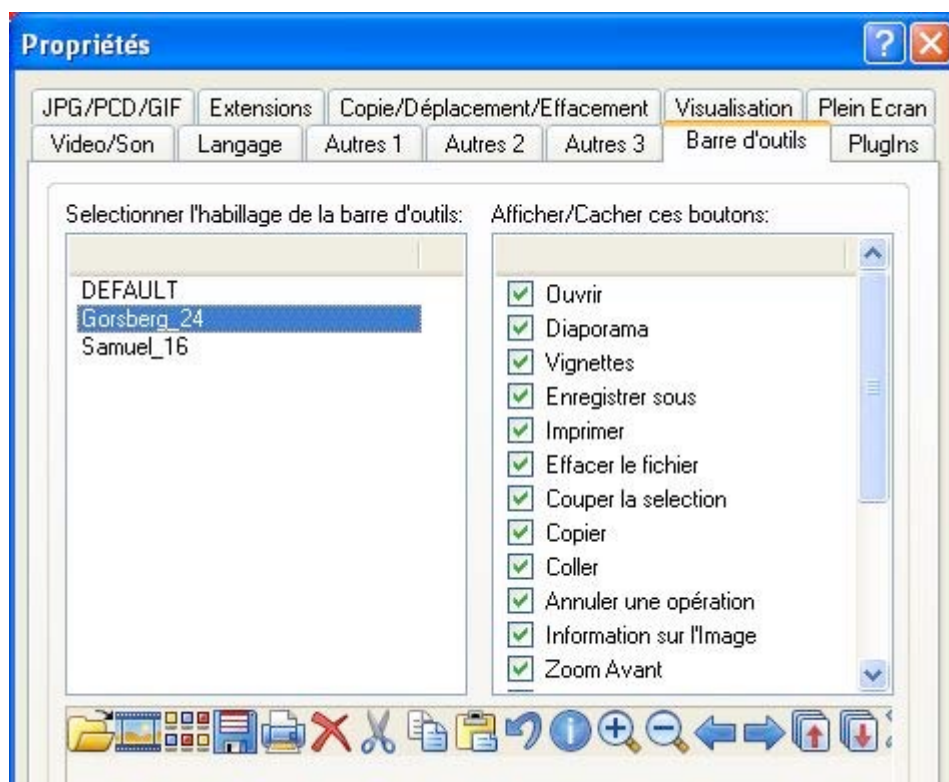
Propriétés

JPG/PCD/GIF | Extensions | Copie/Déplacement/Effacement | Visualisation | Plein Ecran
Video/Son | Langage | Autres 1 | Autres 2 | Autres 3 | Barre d'outils | PlugIns

Selectionner l'habillage de la barre d'outils:

DEFAULT
Gorsberg_24
Samuel_16

Afficher/Cacher ces boutons:

Ouvrir
Diaporama
Vignettes
Enregistrer sous
Imprimer
Effacer le fichier
Couper la selection
Copier
Coller
Annuler une opération
Information sur l'Image
Zoom Avant